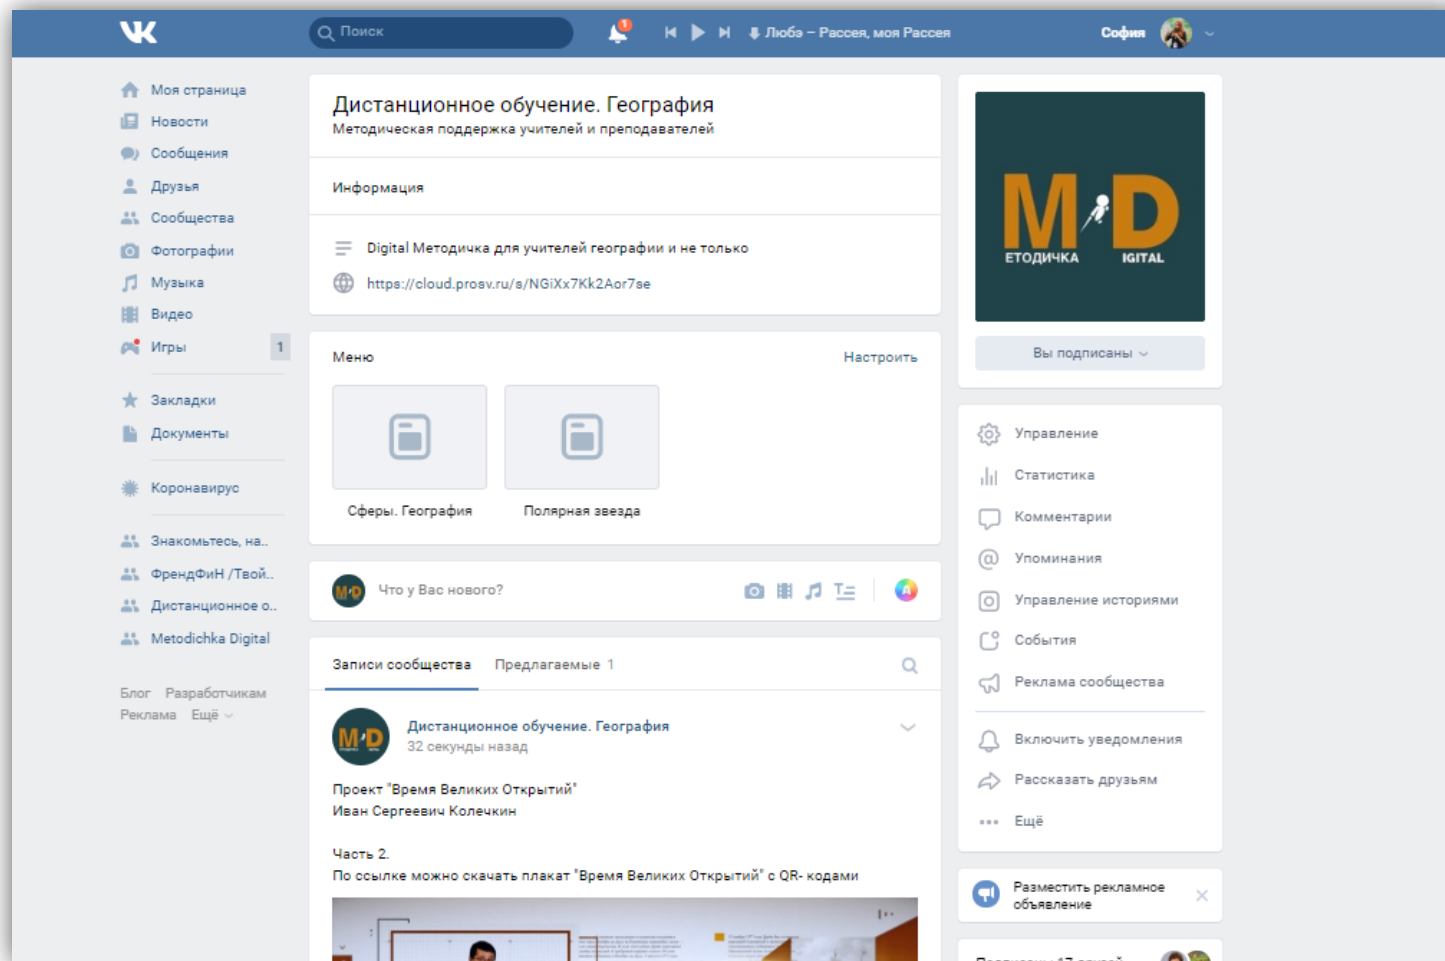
Поиск

1

Люба – Рассея, моя Рассея

София

Моя страница
Новости
Сообщения
Друзья
Сообщества
Фотографии
Музыка
Видео
Игры 1

Закладки
Документы

Коронавирус

Знакомьтесь, на..
ФрендФиН /Твой..
Дистанционное о..
Metodichka Digital

Блог Разработчикам
Реклама Ещё

Дистанционное обучение. География
Методическая поддержка учителей и преподавателей

Информация

Digital Методичка для учителей географии и не только
https://cloud.prosv.ru/s/NGiXx7Kk2Aor7se

Меню Настроить

Сферы. География
Полярная звезда

Что у Вас нового?

Записи сообщества Предлагаемые 1

Дистанционное обучение. География
32 секунды назад

Проект "Время Великих Открытий"
Иван Сергеевич Колечкин

Часть 2.
По ссылке можно скачать плакат "Время Великих Открытий" с QR- кодами

M D
ЕТОДИЧКА IGITAL

Вы подписаны

Управление
Статистика
Комментарии
Упоминания
Управление историями
События
Реклама сообщества

Включить уведомления
Рассказать друзьям
Ещё

Разместить рекламное объявление